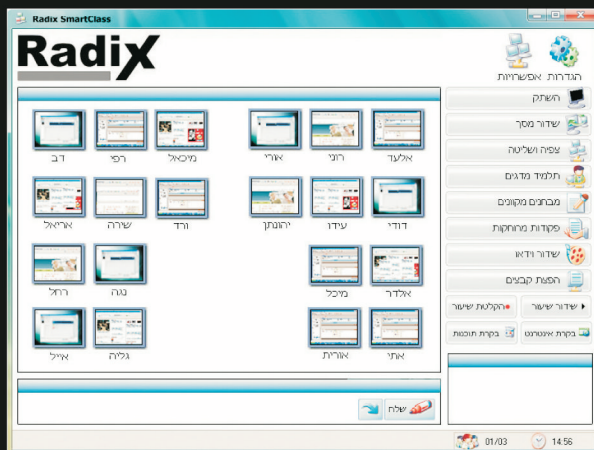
Radix SmartClass

RadiX

הגדרות אפשרויות

השתק
שידור מסך
צפיה ושליטה
תלמיד מדגים
מבחנים מקוונים
פקודות מרוחקות
שידור וידאו
הפצת קבצים
שידור שיעור
הקלטת שיעור
בקרת אינטרנט
בקרת תוכנות

אלעד
רוני
אורי
דודי
עידו
יהונתן
אלדר
מיכל
אתי
אורית

מיכאל
רפי
דב
ורד
שירה
אריאל
נגה
רחל
גליה
אייל

שלח

01/03
14:56